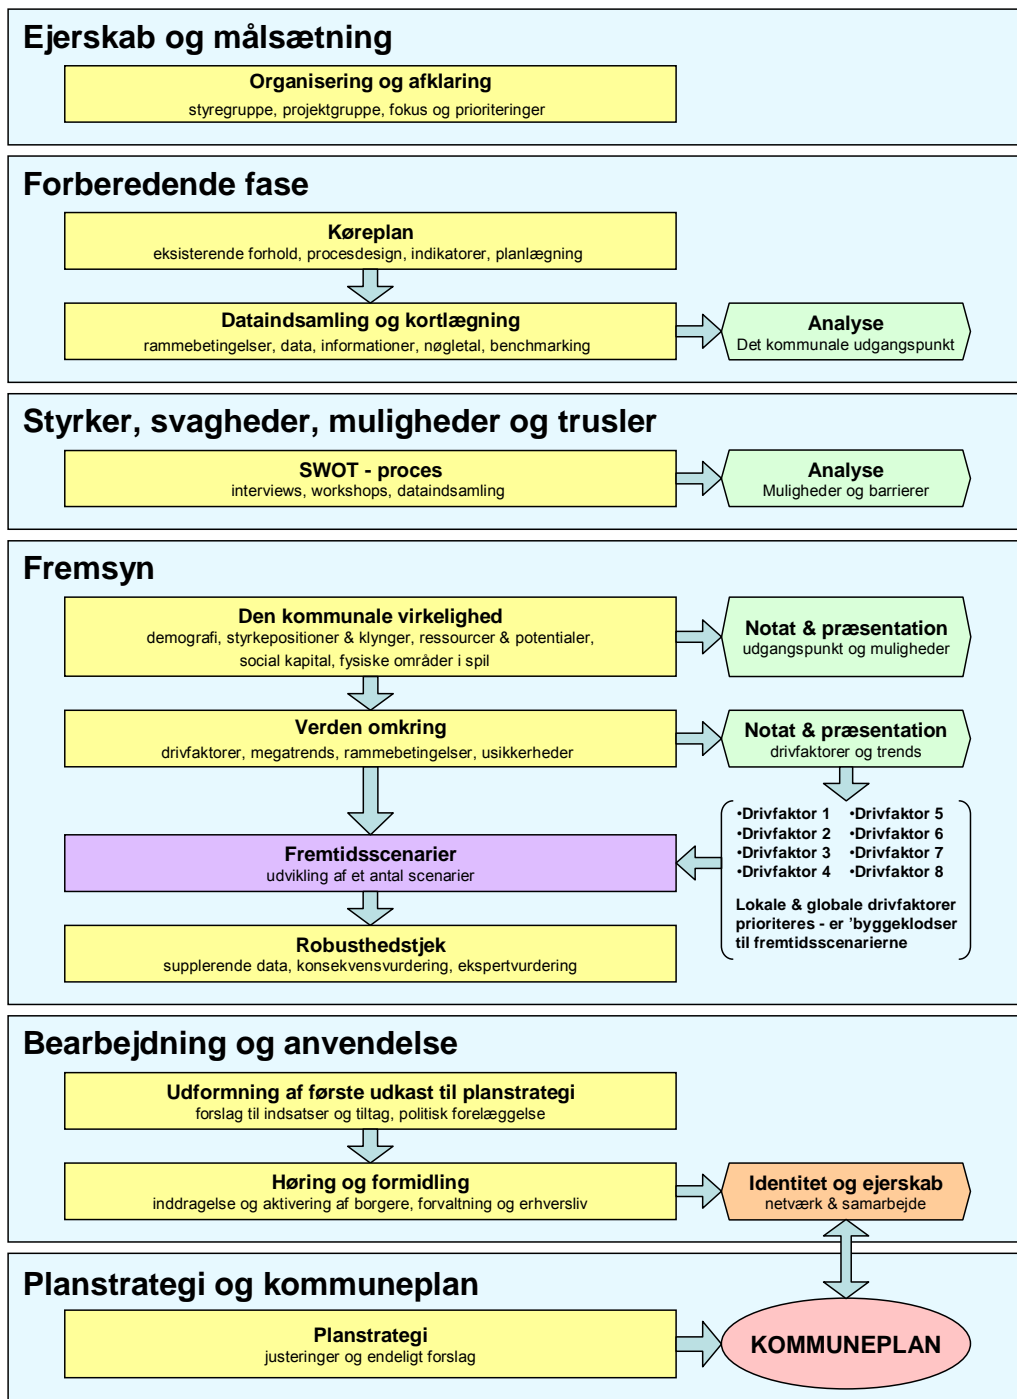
Ejerskab og målsætning

Organisering og afklaring
styregruppe, projektgruppe, fokus og prioriteringer

Forberedende fase

Køreplan
eksisterende forhold, procesdesign, indikatorer, planlægning

Dataindsamling og kortlægning
rammebetingelser, data, informationer, nøgletal, benchmarking

Analyse
Det kommunale udgangspunkt

Styrker, svagheder, muligheder og trusler

SWOT - proces
interviews, workshops, dataindsamling

Analyse
Muligheder og barrierer

Fremsyn

Den kommunale virkelighed
demografi, styrkepositioner & klynger, ressourcer & potentialer, social kapital, fysiske områder i spil

Notat & præsentation
udgangspunkt og muligheder

Verden omkring
drivfaktorer, megatrends, rammebetingelser, usikkerheder

Notat & præsentation
drivfaktorer og trends

•Drivfaktor 1 •Drivfaktor 5
•Drivfaktor 2 •Drivfaktor 6
•Drivfaktor 3 •Drivfaktor 7
•Drivfaktor 4 •Drivfaktor 8

Lokale & globale drivfaktorer prioriteres - er 'byggeklodser til fremtidsscenarierne

Fremtidsscenarier
udvikling af et antal scenarier

Robusthedstjek
supplerende data, konsekvensvurdering, ekspertvurdering

Bearbejdning og anvendelse

Udformning af første udkast til planstrategi
forslag til indsatser og tiltag, politisk forelæggelse

Høring og formidling
inddragelse og aktivering af borgere, forvaltning og erhvervsliv

Identitet og ejerskab
netværk & samarbejde

Planstrategi og kommuneplan

Planstrategi
justeringer og endeligt forslag

KOMMUNEPLAN